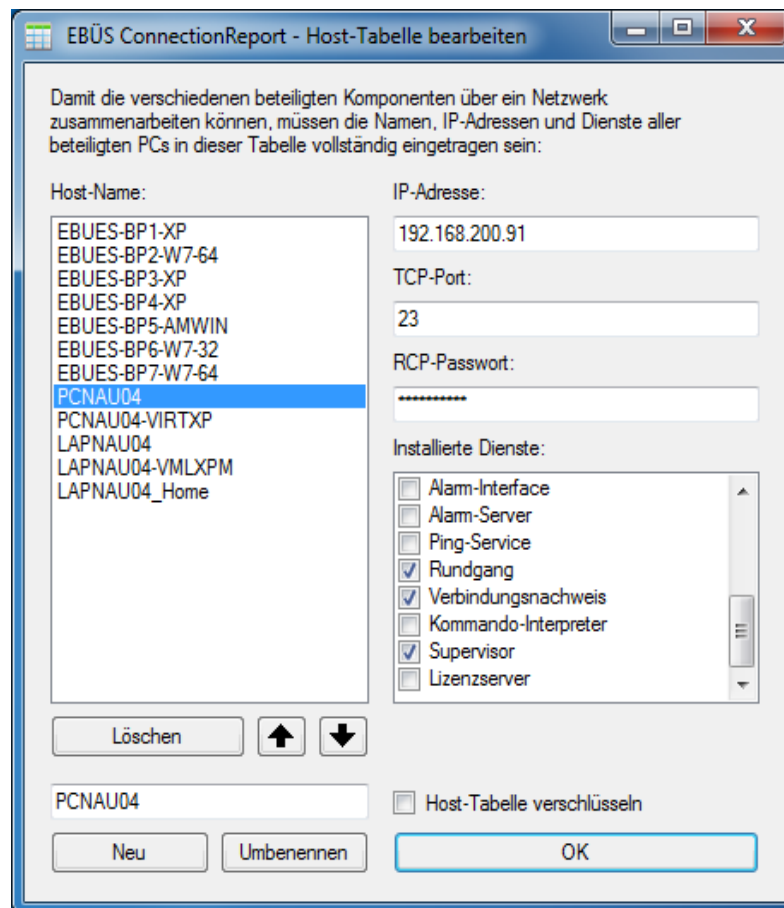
EBÜS ConnectionReport - Host-Tabelle bearbeiten

Damit die verschiedenen beteiligten Komponenten über ein Netzwerk zusammenarbeiten können, müssen die Namen, IP-Adressen und Dienste aller beteiligten PCs in dieser Tabelle vollständig eingetragen sein:

Host-Name:

EBUES-BP1-XP
EBUES-BP2-W7-64
EBUES-BP3-XP
EBUES-BP4-XP
EBUES-BP5-AMWIN
EBUES-BP6-W7-32
EBUES-BP7-W7-64
PCNAU04
PCNAU04-VIRTXP
LAPNAU04
LAPNAU04-VMLXPM
LAPNAU04_Home

IP-Adresse:
192.168.200.91
TCP-Port:
23
RCP-Passwort:
••••••••••
Installierte Dienste:
Alarm-Interface
Alarm-Server
Ping-Service
Rundgang
Verbindungsnachweis
Kommando-Interpreter
Supervisor
Lizenzserver

Löschen

PCNAU04

Host-Tabelle verschlüsseln

Neu
Umbenennen
OK